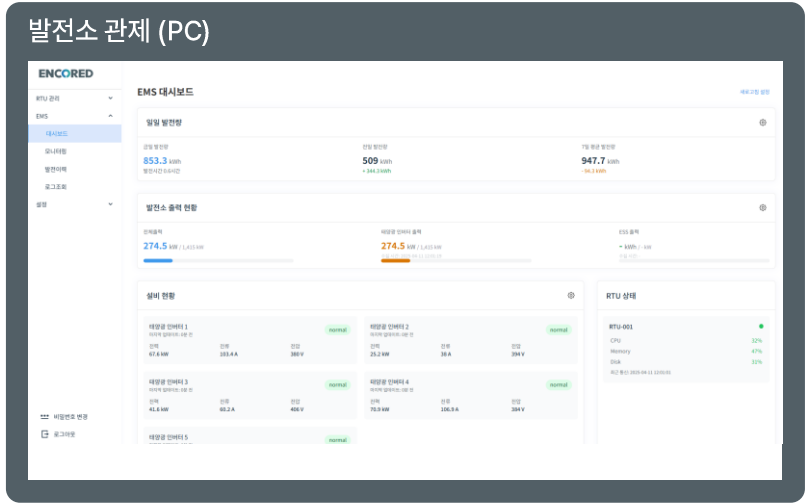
발전소 관제 (PC)

ENCORED

RTU 관리
EMS
대시보드
모니터링
발전이력
로그조회
설정

비밀번호 변경
로그아웃

EMS 대시보드

일일 발전량

853.3 kWh

509 kWh
+ 344.3 kWh

947.7 kWh
-94.3 kWh

발전소 출력 현황

274.5 kW / 1,415 kW

274.5 kW / 1,415 kW

ESS 출력
- kWh / - kW

설비 현황

태양광 인버터 1
normal
67.6 kW
153.4 A
380 V

태양광 인버터 2
normal
25.2 kW
38 A
394 V

태양광 인버터 3
normal
41.6 kW
60.2 A
406 V

태양광 인버터 4
normal
70.0 kW
106.9 A
394 V

태양광 인버터 5

RTU 상태

RTU-001
CPU 32%
Memory 47%
Disk 31%